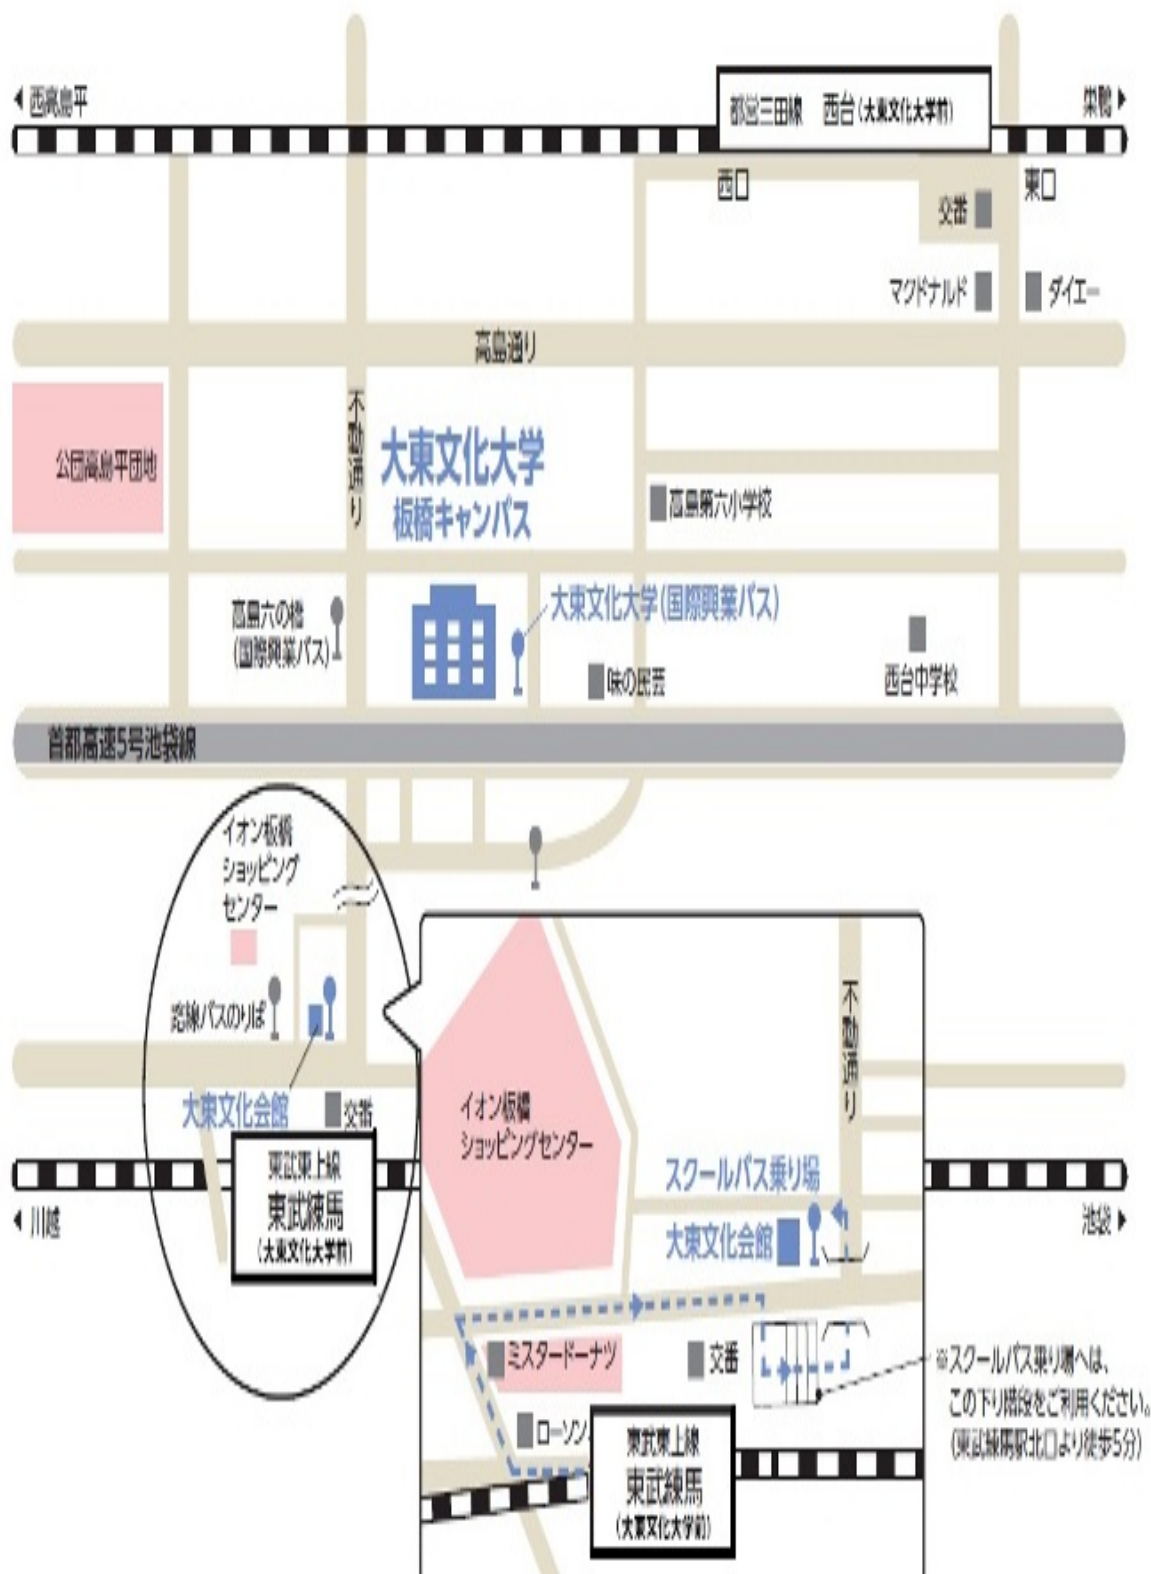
◀ 西高島平

都営三田線　西台（大東文化大学前）

蓮根 ▶

西口

東口

交番

マクドナルド

ダイエー

高島通り

公団高島平団地

不動通り

大東文化大学
板橋キャンパス

高島第六小学校

高島六の橋
（国際興業バス）

大東文化大学（国際興業バス）

味の民芸

西台中学校

首都高速5号池袋線

イオン板橋
ショッピング
センター

路線バスのりば

大東文化会館

交番

東武東上線
東武練馬
（大東文化大学前）

◀ 川越

不動通り

イオン板橋
ショッピングセンター

スクールバス乗り場

大東文化会館

池袋 ▶

ミスタードーナツ

交番

※スクールバス乗り場へは、
この下り階段をご利用ください。
（東武練馬駅北口より徒歩5分）

ローソン

東武東上線
東武練馬
（大東文化大学前）